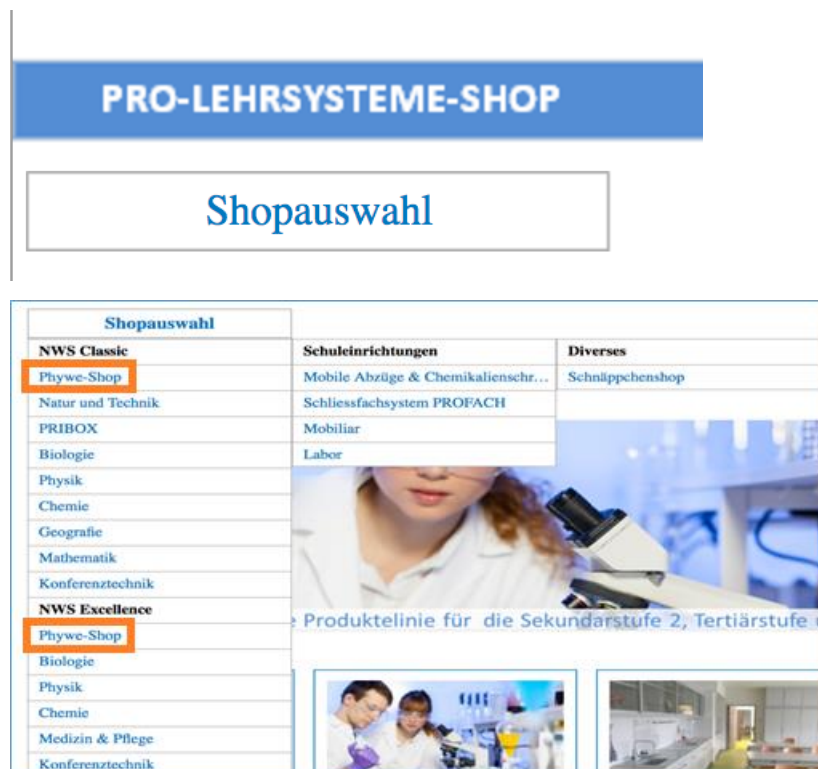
PRO-LEHRSYSTEME-SHOP

Shopauswahl

Shopauswahl

NWS Classic
Phywe-Shop
Natur und Technik
PRIBOX
Biologie
Physik
Chemie
Geografie
Mathematik
Konferenztechnik
NWS Excellence
Phywe-Shop
Biologie
Physik
Chemie
Medizin & Pflege
Konferenztechnik

Schuleinrichtungen
Mobile Abzüge & Chemikalienschr...
Schliessfachsystem PROFACH
Mobiliar
Labor

Diverses
Schnäppchenshop

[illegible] Produktelinie für die Sekundarstufe 2, Tertiärstufe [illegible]